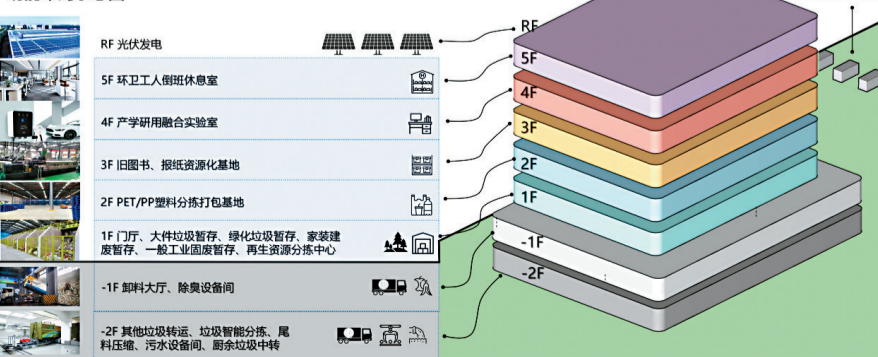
RF 光伏发电

5F 环卫工人倒班休息室

4F 产学研用融合实验室

3F 旧图书、报纸资源化基地

2F PET/PP塑料分拣打包基地

1F 门厅、大件垃圾暂存、绿化垃圾暂存、家装建废暂存、一般工业固废暂存、再生资源分拣中心

-1F 卸料大厅、除臭设备间

-2F 其他垃圾转运、垃圾智能分拣、尾料压缩、污水设备间、厨余垃圾中转

RF
5F
4F
3F
2F
1F
-1F
-2F